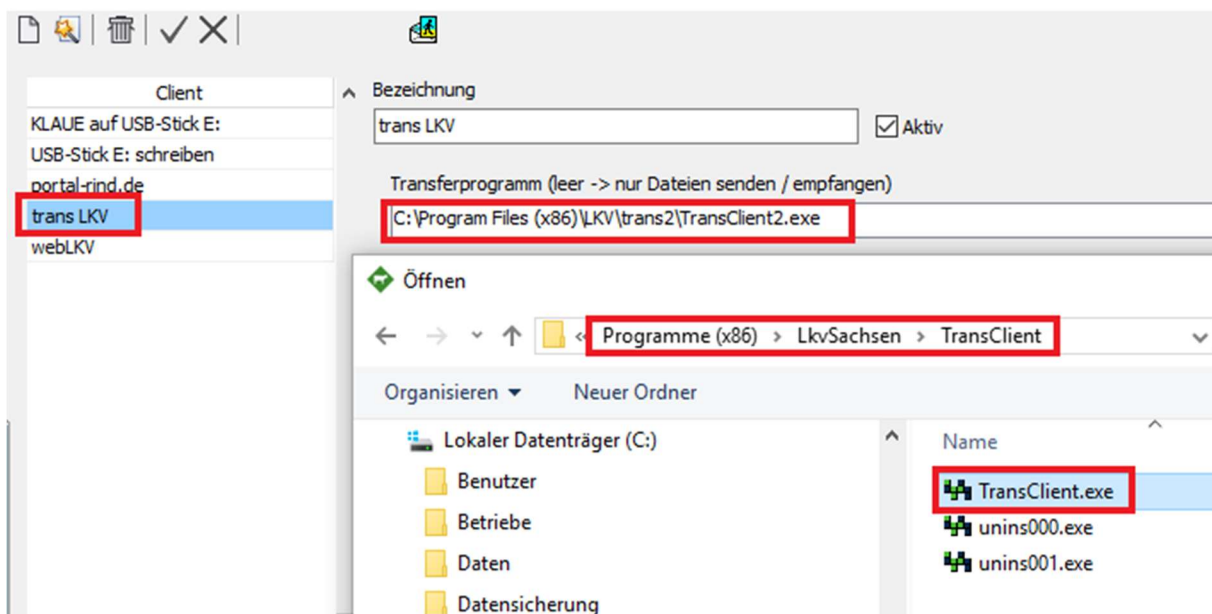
Client
KLAUE auf USB-Stick E:
USB-Stick E: schreiben
portal-rind.de
trans LKV
webLKV

Bezeichnung
trans LKV
Aktiv

Transferprogramm (leer -> nur Dateien senden / empfangen)
C:\Program Files (x86)\LKV\trans2\TransClient2.exe

Öffnen

« Programme (x86) › LkvSachsen › TransClient

Organisieren ▾ Neuer Ordner

Lokaler Datenträger (C:)
Benutzer
Betriebe
Daten
Datensicherung

Name
TransClient.exe
unins000.exe
unins001.exe